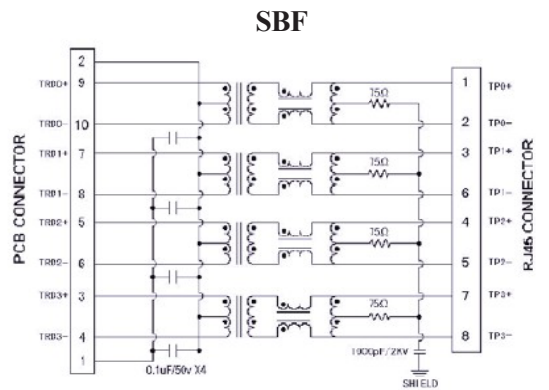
SBF

PCB CONNECTOR

2
TRD0+ 9
TRD0− 10
TRD1+ 7
TRD1− 8
TRD2+ 5
TRD2− 6
TRD3+ 3
TRD3− 4
1

0.1uF/50v X4

75Ω
75Ω
75Ω
75Ω

1000pF/2KV
SHIELD

RJ45 CONNECTOR

1 TP0+
2 TP0−
3 TP1+
6 TP1−
4 TP2+
5 TP2−
7 TP3+
8 TP3−